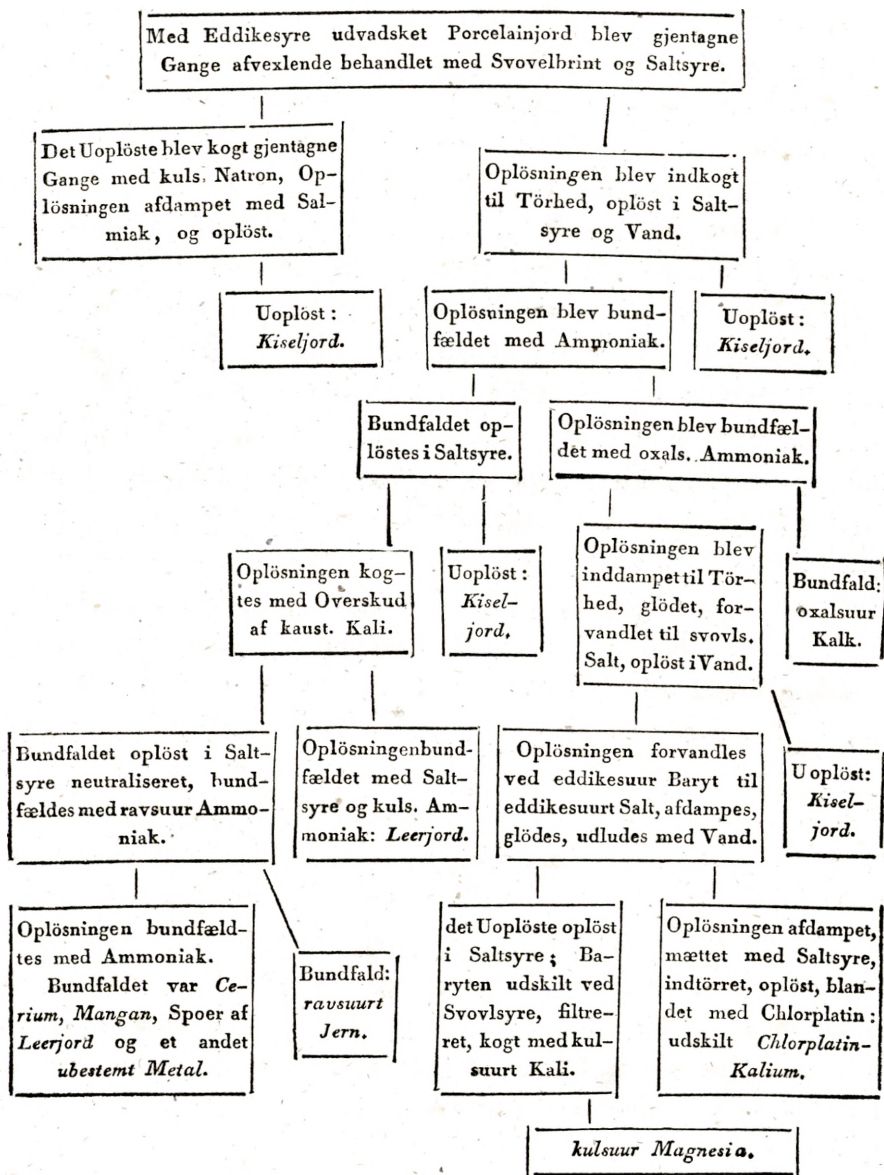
Med Eddikesyre udvadsket Porcelainjord blev gjentagne Gange afvexlende behandlet med Svovelbrint og Saltsyre.

Det Uoplöste blev kogt gjentagne Gange med kuls. Natron, Oplösningen afdampet med Salmiak, og oplöst.

Oplösningen blev indkogt til Törhed, oplöst i Saltsyre og Vand.

Uoplöst : *Kiseljord.*

Oplösningen blev bundfældet med Ammoniak.

Uoplöst : *Kiseljord.*

Bundfaldet oplöstes i Saltsyre.

Oplösningen blev bundfældet med oxals. Ammoniak.

Oplösningen kogtes med Overskud af kaust. Kali.

Uoplöst : *Kiseljord.*

Oplösningen blev inddampet til Törhed, glödet, forvandlet til svovls. Salt, oplöst i Vand.

Bundfald: oxalsuur Kalk.

Bundfaldet oplöst i Saltsyre neutraliseret, bundfældes med ravsuur Ammoniak.

Oplösningenbundfældet med Saltsyre og kuls. Ammoniak: *Leerjord.*

Oplösningen forvandles ved eddikesuur Baryt til eddikesuurt Salt, afdampes, glödes, udludes med Vand.

Uoplöst: *Kiseljord.*

Oplösningen bundfældtes med Ammoniak. Bundfaldet var *Cerium*, *Mangan*, Spoer af *Leerjord* og et andet *ubestemt Metal.*

Bundfald: *ravsuurt Jern.*

det Uoplöste oplöst i Saltsyre; Baryten udskilt ved Svovlsyre, filtreret, kogt med kulsuurt Kali.

Oplösningen afdampet, mættet med Saltsyre, indtörret, oplöst, blandet med Chlorplatin: udskilt *Chlorplatin-Kalium.*

*kulsuur Magnesia.*